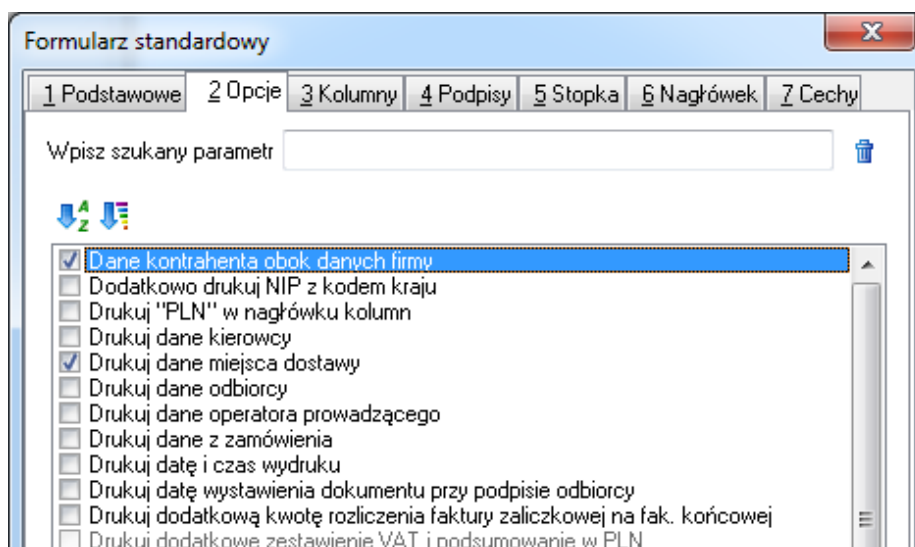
Formularz standardowy

1 Podstawowe | 2 Opcje | 3 Kolumny | 4 Podpisy | 5 Stopka | 6 Nagłówek | 7 Cechy

Wpisz szukany parametr

Dane kontrahenta obok danych firmy
Dodatkowo drukuj NIP z kodem kraju
Drukuj "PLN" w nagłówku kolumn
Drukuj dane kierowcy
Drukuj dane miejsca dostawy
Drukuj dane odbiorcy
Drukuj dane operatora prowadzącego
Drukuj dane z zamówienia
Drukuj datę i czas wydruku
Drukuj datę wystawienia dokumentu przy podpisie odbiorcy
Drukuj dodatkową kwotę rozliczenia faktury zaliczkowej na fak. końcowej
Drukuj dodatkowe zestawienie VAT i podsumowanie w PLN